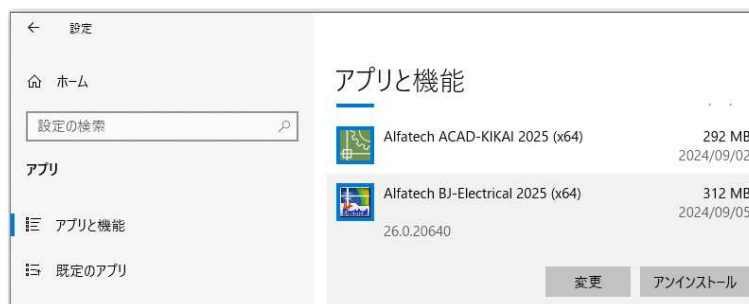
← 設定

ホーム

設定の検索

アプリ

アプリと機能

既定のアプリ

アプリと機能

Alfatech ACAD-KIKAI 2025 (x64)
292 MB
2024/09/02

Alfatech BJ-Electrical 2025 (x64)
312 MB
2024/09/05
26.0.20640

変更
アンインストール